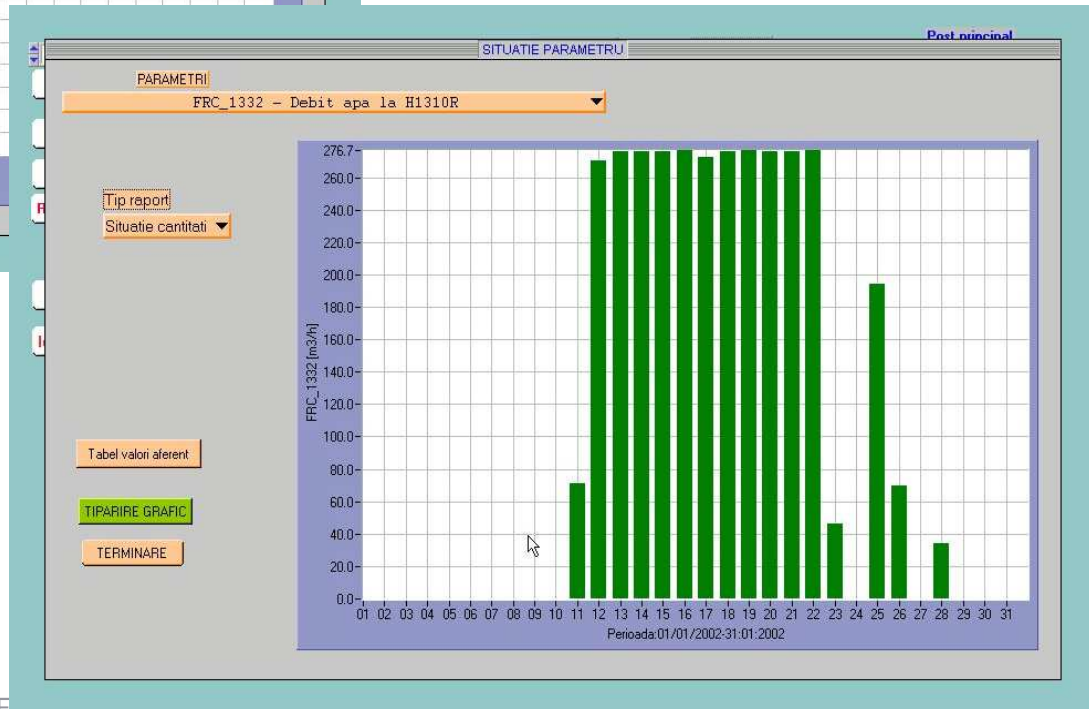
Post principal

SITUATIE PARAMETRU

PARAMETRI

FRC_1332 - Debit apa la H1310R

Tip raport

Situatie cantitati

Tabel valori aferent

TIPARIRE GRAFIC

TERMINARE

276.7
260.0
240.0
220.0
200.0
180.0
160.0
140.0
120.0
100.0
80.0
60.0
40.0
20.0
0.0

FRC_1332 [m3/h]

01 02 03 04 05 06 07 08 09 10 11 12 13 14 15 16 17 18 19 20 21 22 23 24 25 26 27 28 29 30 31

Perioada:01/01/2002-31:01:2002